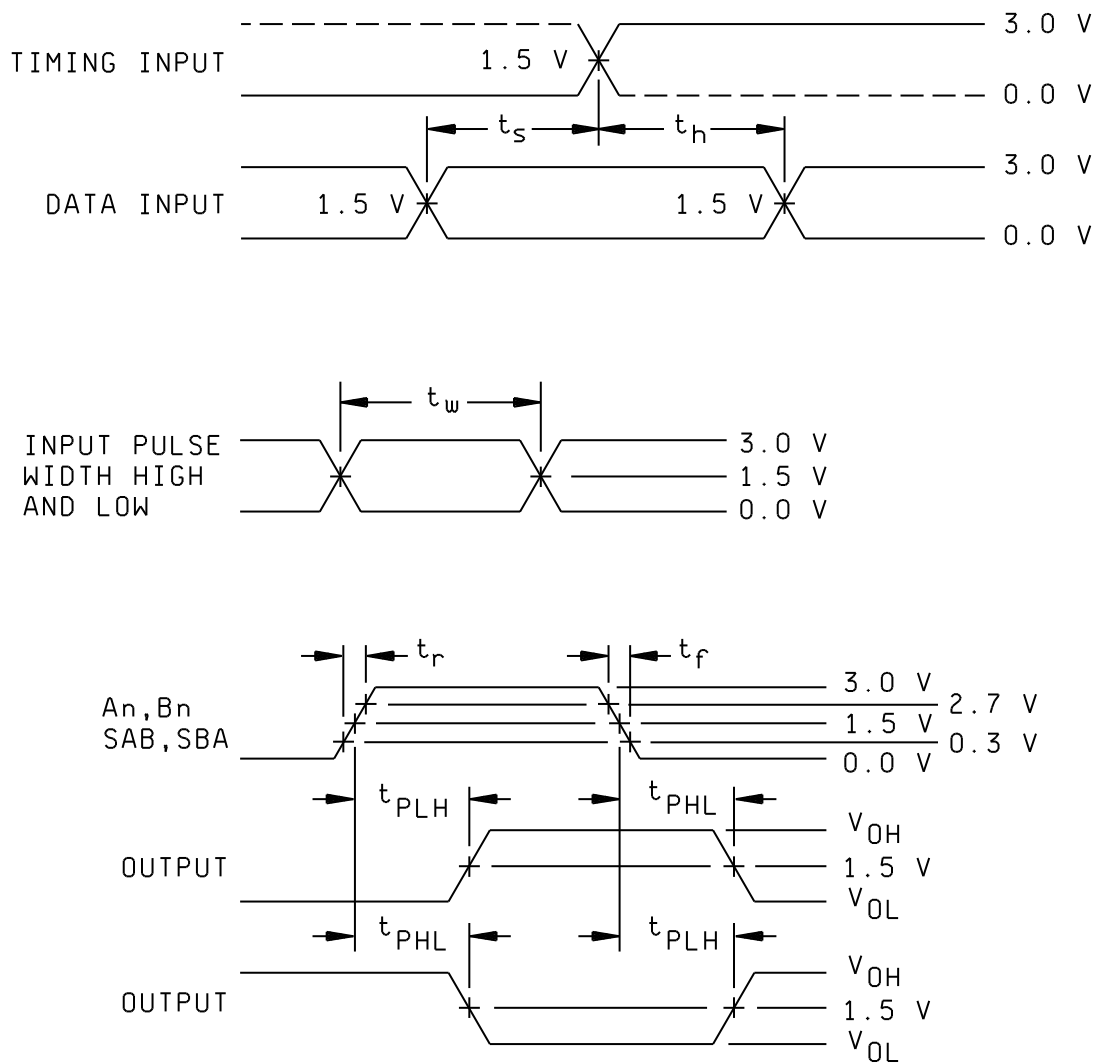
TIMING INPUT
1.5 V
3.0 V
0.0 V
$t_s$
$t_h$
DATA INPUT
1.5 V
1.5 V
3.0 V
0.0 V

$t_w$
INPUT PULSE WIDTH HIGH AND LOW
3.0 V
1.5 V
0.0 V

$t_r$
$t_f$
An, Bn
SAB, SBA
3.0 V
2.7 V
1.5 V
0.3 V
0.0 V
$t_{PLH}$
$t_{PHL}$
OUTPUT
$V_{OH}$
1.5 V
$V_{OL}$
$t_{PHL}$
$t_{PLH}$
OUTPUT
$V_{OH}$
1.5 V
$V_{OL}$